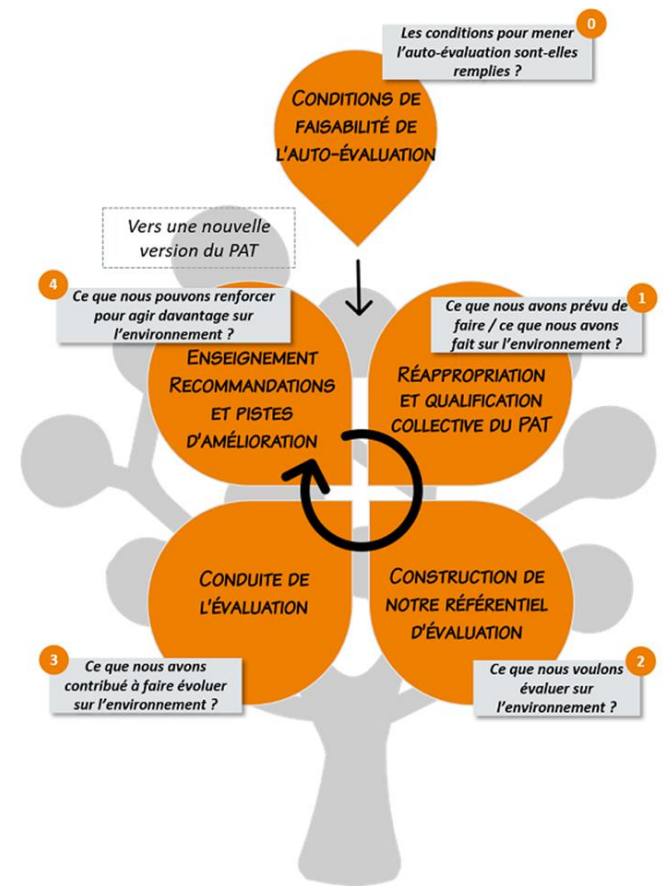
0

Les conditions pour mener l'auto-évaluation sont-elles remplies ?

CONDITIONS DE FAISABILITÉ DE L'AUTO-ÉVALUATION

Vers une nouvelle version du PAT

4

Ce que nous pouvons renforcer pour agir davantage sur l'environnement ?

1

Ce que nous avons prévu de faire / ce que nous avons fait sur l'environnement ?

ENSEIGNEMENT RECOMMANDATIONS ET PISTES D'AMÉLIORATION

RÉAPPROPRIATION ET QUALIFICATION COLLECTIVE DU PAT

CONDUITE DE L'ÉVALUATION

CONSTRUCTION DE NOTRE RÉFÉRENTIEL D'ÉVALUATION

3

Ce que nous avons contribué à faire évoluer sur l'environnement ?

2

Ce que nous voulons évaluer sur l'environnement ?